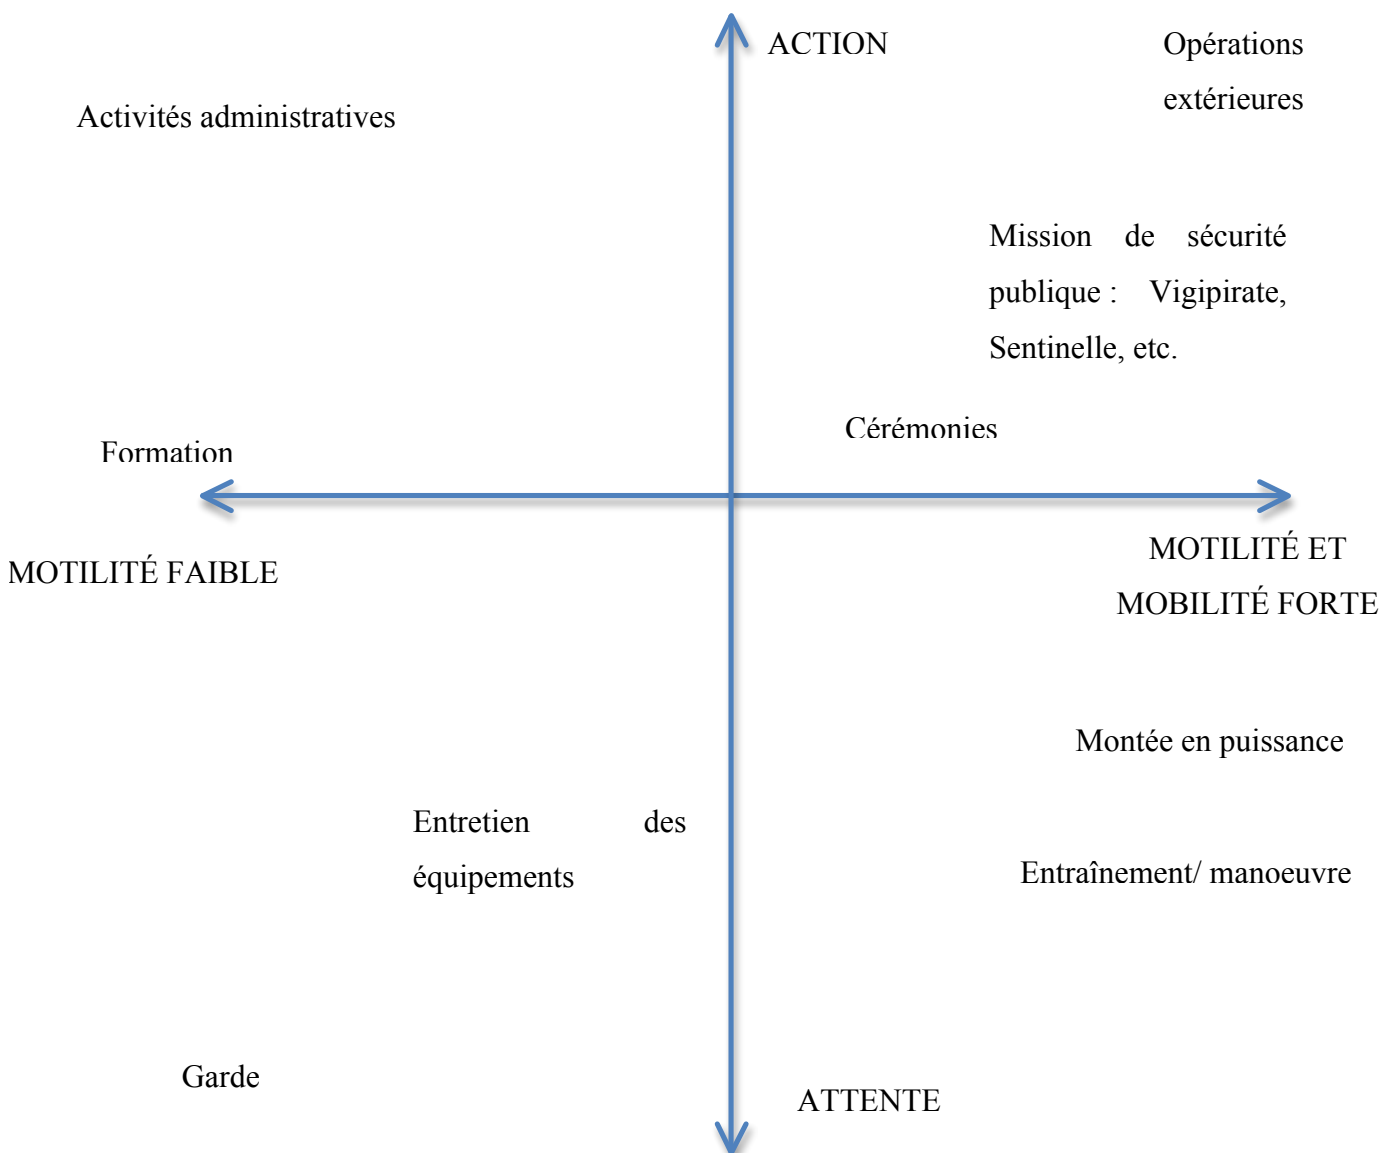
ACTION

Opérations extérieures

Activités administratives

Mission de sécurité publique : Vigipirate, Sentinelle, etc.

Cérémonies

Formation

MOTILITÉ FAIBLE

MOTILITÉ ET MOBILITÉ FORTE

Montée en puissance

Entretien des équipements

Entraînement/ manoeuvre

Garde

ATTENTE